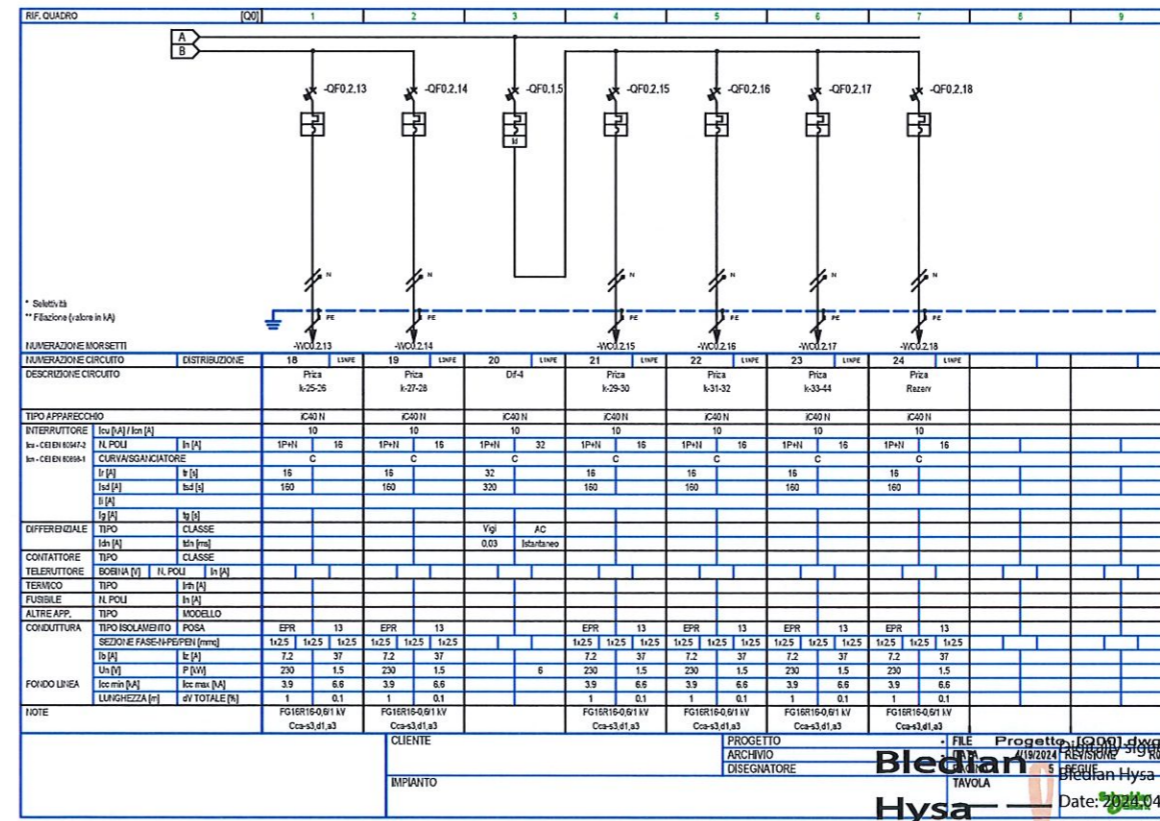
| RIF. QUADRO | [Q0] | 1 | 2 | 3 | 4 | 5 | 6 | 7 | 8 | 9 |
|---|---|---|---|---|---|---|---|---|---|---|

A
B

-QF0.2.13 -QF0.2.14 -QF0.1.5 -QF0.2.15 -QF0.2.16 -QF0.2.17 -QF0.2.18

N N N N N N

* Selettività
** Filiazione (valore in kA)

PE PE PE PE PE PE

| NUMERAZIONE MORSETTI | | -WC0.2.13 | -WC0.2.14 | | -WC0.2.15 | -WC0.2.16 | -WC0.2.17 | -WC0.2.18 |
|---|---|---|---|---|---|---|---|---|
| NUMERAZIONE CIRCUITO | DISTRIBUZIONE | 18 L1NPE | 19 L1NPE | 20 L1NPE | 21 L1NPE | 22 L1NPE | 23 L1NPE | 24 L1NPE |
| DESCRIZIONE CIRCUITO | | Priza k-25-26 | Priza k-27-28 | Df-4 | Priza k-29-30 | Priza k-31-32 | Priza k-33-44 | Priza Rezerv |
| TIPO APPARECCHIO | | iC40 N | iC40 N | iC40 N | iC40 N | iC40 N | iC40 N | iC40 N |
| INTERRUTTORE | Icu [kA] / Icn [A] | 10 | 10 | 10 | 10 | 10 | 10 | 10 |
| Icu - CEI EN 60947-2 | N. POLI / In [A] | 1P+N 16 | 1P+N 16 | 1P+N 32 | 1P+N 16 | 1P+N 16 | 1P+N 16 | 1P+N 16 |
| Icn - CEI EN 60898-1 | CURVA/SGANCIATORE | C | C | C | C | C | C | C |
| | Ir [A] / tr [s] | 16 | 16 | 32 | 16 | 16 | 16 | 16 |
| | Isd [A] / tsd [s] | 160 | 160 | 320 | 160 | 160 | 160 | 160 |
| | Ii [A] | | | | | | | |
| | Ig [A] / tg [s] | | | | | | | |
| DIFFERENZIALE | TIPO / CLASSE | | | Vigi AC | | | | |
| | Idn [A] / tdn [ms] | | | 0.03 Istantaneo | | | | |
| CONTATTORE | TIPO / CLASSE | | | | | | | |
| TELERUTTORE | BOBINA [V] / N. POLI / In [A] | | | | | | | |
| TERMICO | TIPO / Irth [A] | | | | | | | |
| FUSIBILE | N. POLI / In [A] | | | | | | | |
| ALTRE APP. | TIPO / MODELLO | | | | | | | |
| CONDUTTURA | TIPO ISOLAMENTO / POSA | EPR 13 | EPR 13 | | EPR 13 | EPR 13 | EPR 13 | EPR 13 |
| | SEZIONE FASE-N-PE/PEN [mmq] | 1x2.5 1x2.5 1x2.5 | 1x2.5 1x2.5 1x2.5 | | 1x2.5 1x2.5 1x2.5 | 1x2.5 1x2.5 1x2.5 | 1x2.5 1x2.5 1x2.5 | 1x2.5 1x2.5 1x2.5 |
| | Ib [A] / Iz [A] | 7.2 37 | 7.2 37 | | 7.2 37 | 7.2 37 | 7.2 37 | 7.2 37 |
| | Un [V] / P [kW] | 230 1.5 | 230 1.5 | 6 | 230 1.5 | 230 1.5 | 230 1.5 | 230 1.5 |
| FONDO LINEA | Icc min [kA] / Icc max [kA] | 3.9 6.6 | 3.9 6.6 | | 3.9 6.6 | 3.9 6.6 | 3.9 6.6 | 3.9 6.6 |
| | LUNGHEZZA [m] / dV TOTALE [%] | 1 0.1 | 1 0.1 | | 1 0.1 | 1 0.1 | 1 0.1 | 1 0.1 |
| NOTE | | FG16R16-0.6/1 kV Cca-s3,d1,a3 | FG16R16-0.6/1 kV Cca-s3,d1,a3 | | FG16R16-0.6/1 kV Cca-s3,d1,a3 | FG16R16-0.6/1 kV Cca-s3,d1,a3 | FG16R16-0.6/1 kV Cca-s3,d1,a3 | FG16R16-0.6/1 kV Cca-s3,d1,a3 |

CLIENTE
IMPIANTO
PROGETTO
ARCHIVIO
DISEGNATORE
FILE Progetto [Q00].dwg
DATA 4/19/2024 REVISIONE R0
SEGUE 5
TAVOLA
Bledian Hysa
Digitally signed by Bledian Hysa
Date: 2024.04